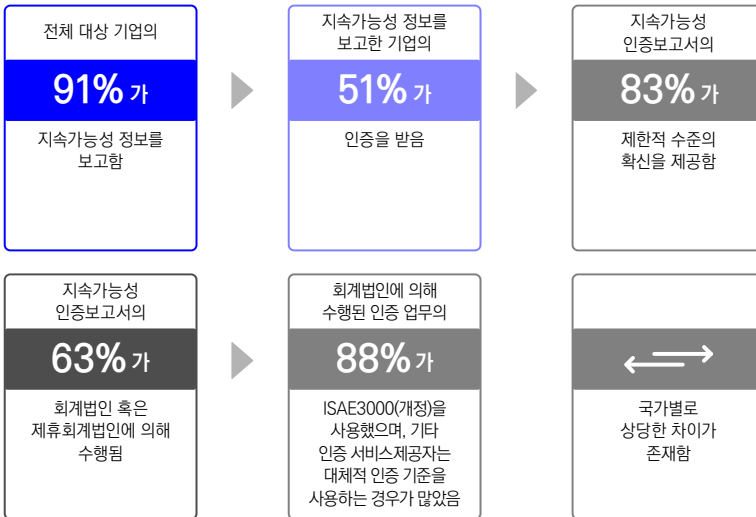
전체 대상 기업의

91% 가

지속가능성 정보를 보고함

지속가능성 정보를 보고한 기업의

51% 가

인증을 받음

지속가능성 인증보고서의

83% 가

제한적 수준의 확신을 제공함

지속가능성 인증보고서의

63% 가

회계법인 혹은 제휴회계법인에 의해 수행됨

회계법인에 의해 수행된 인증 업무의

88% 가

ISAE3000(개정)을 사용했으며, 기타 인증 서비스제공자는 대체적 인증 기준을 사용하는 경우가 많았음

국가별로 상당한 차이가 존재함